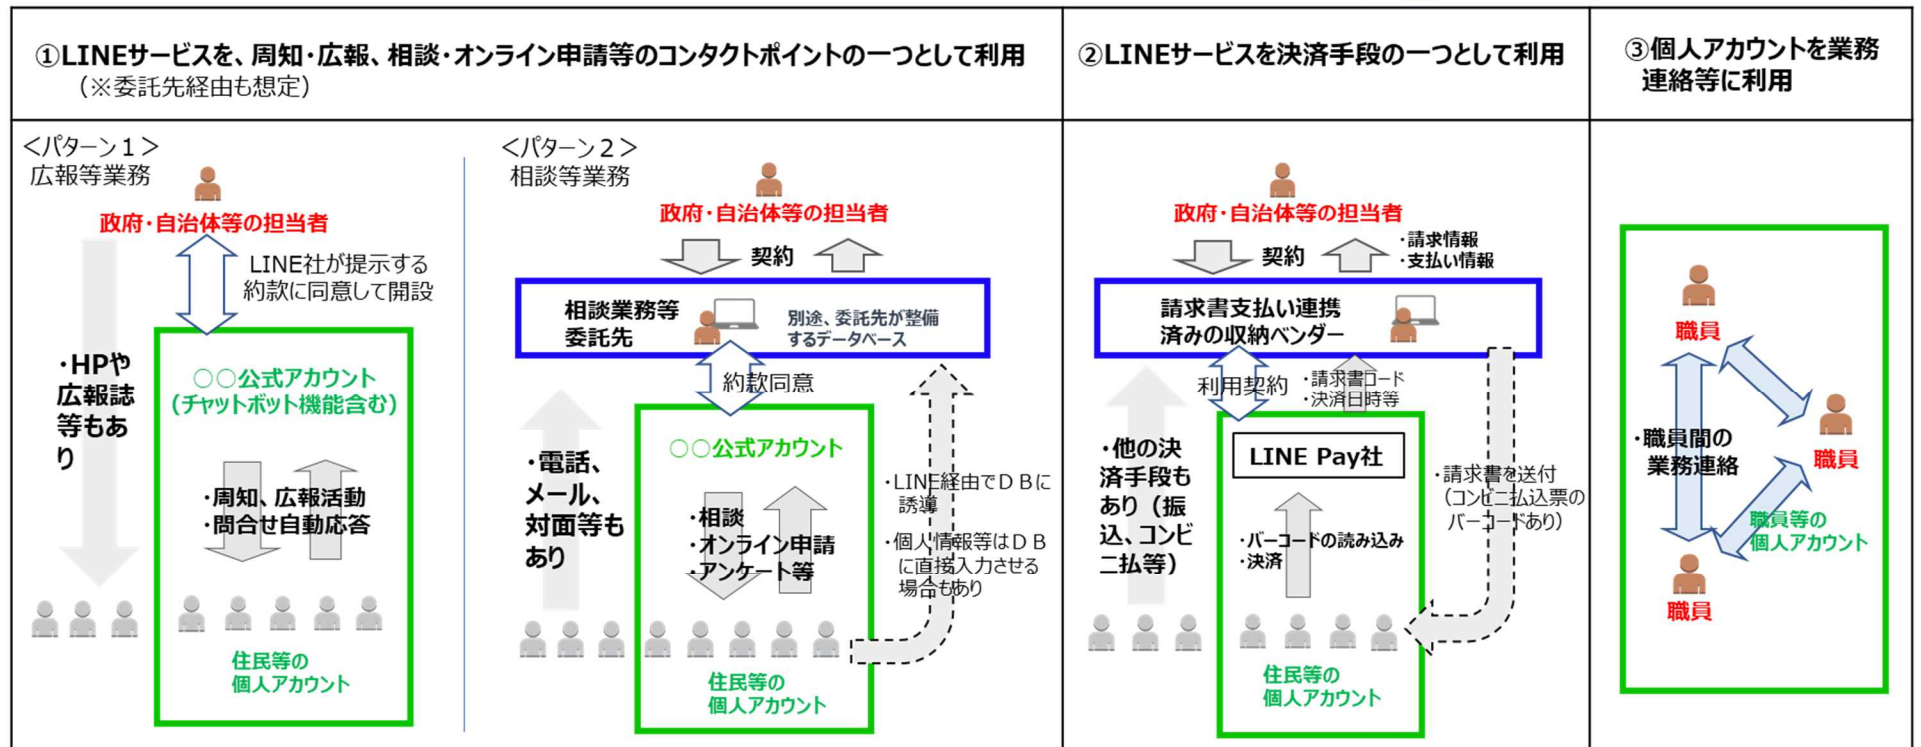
①LINEサービスを、周知・広報、相談・オンライン申請等のコンタクトポイントの一つとして利用
（※委託先経由も想定）

②LINEサービスを決済手段の一つとして利用

③個人アカウントを業務連絡等に利用

＜パターン１＞
広報等業務

政府・自治体等の担当者

LINE社が提示する約款に同意して開設

・HPや広報誌等もあり

○○公式アカウント
（チャットボット機能含む）

・周知、広報活動
・問合せ自動応答

住民等の
個人アカウント

＜パターン２＞
相談等業務

政府・自治体等の担当者

契約

相談業務等
委託先

別途、委託先が整備するデータベース

約款同意

・電話、メール、対面等もあり

○○公式アカウント

・相談
・オンライン申請
・アンケート等

・LINE経由でＤＢに誘導
・個人情報等はＤＢに直接入力させる場合もあり

住民等の
個人アカウント

政府・自治体等の担当者

契約

・請求情報
・支払い情報

請求書支払い連携
済みの収納ベンダー

利用契約

・請求書コード
・決済日時等

・他の決済手段もあり（振込、コンビニ払等）

LINE Pay社

・バーコードの読み込み
・決済

・請求書を送付
（コンビニ払込票のバーコードあり）

住民等の
個人アカウント

職員

・職員間の
業務連絡

職員

職員等の
個人アカウント

職員